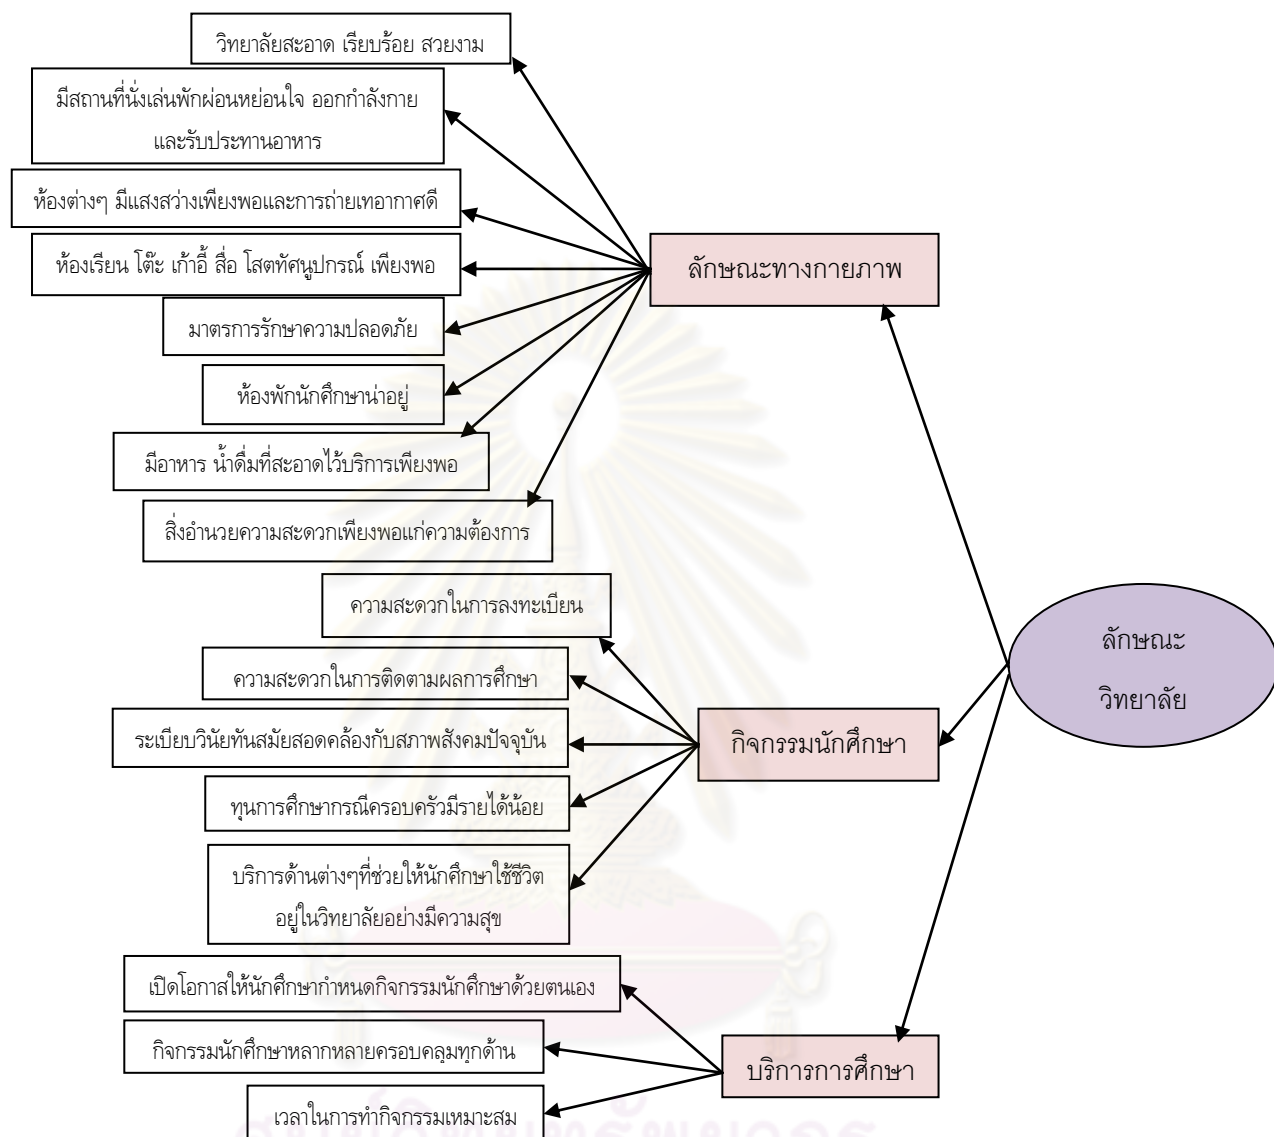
วิทยาลัยสะอาด เรียบร้อย สวยงาม

มีสถานที่นั่งเล่นพักผ่อนหย่อนใจ ออกกำลังกาย และรับประทานอาหาร

ห้องต่างๆ มีแสงสว่างเพียงพอและการถ่ายเทอากาศดี

ห้องเรียน โต๊ะ เก้าอี้ สื่อ โสตทัศนูปกรณ์ เพียงพอ

ลักษณะทางกายภาพ

มาตรการรักษาความปลอดภัย

ห้องพักนักศึกษาน่าอยู่

มีอาหาร น้ำดื่มที่สะอาดไว้บริการเพียงพอ

สิ่งอำนวยความสะดวกเพียงพอแก่ความต้องการ

ความสะดวกในการลงทะเบียน

ลักษณะ วิทยาลัย

ความสะดวกในการติดตามผลการศึกษา

ระเบียบวินัยทันสมัยสอดคล้องกับสภาพสังคมปัจจุบัน

กิจกรรมนักศึกษา

ทุนการศึกษากรณีครอบครัวมีรายได้น้อย

บริการด้านต่างๆที่ช่วยให้นักศึกษาใช้ชีวิตอยู่ในวิทยาลัยอย่างมีความสุข

เปิดโอกาสให้นักศึกษากำหนดกิจกรรมนักศึกษาด้วยตนเอง

กิจกรรมนักศึกษาหลากหลายครอบคลุมทุกด้าน

บริการการศึกษา

เวลาในการทำกิจกรรมเหมาะสม